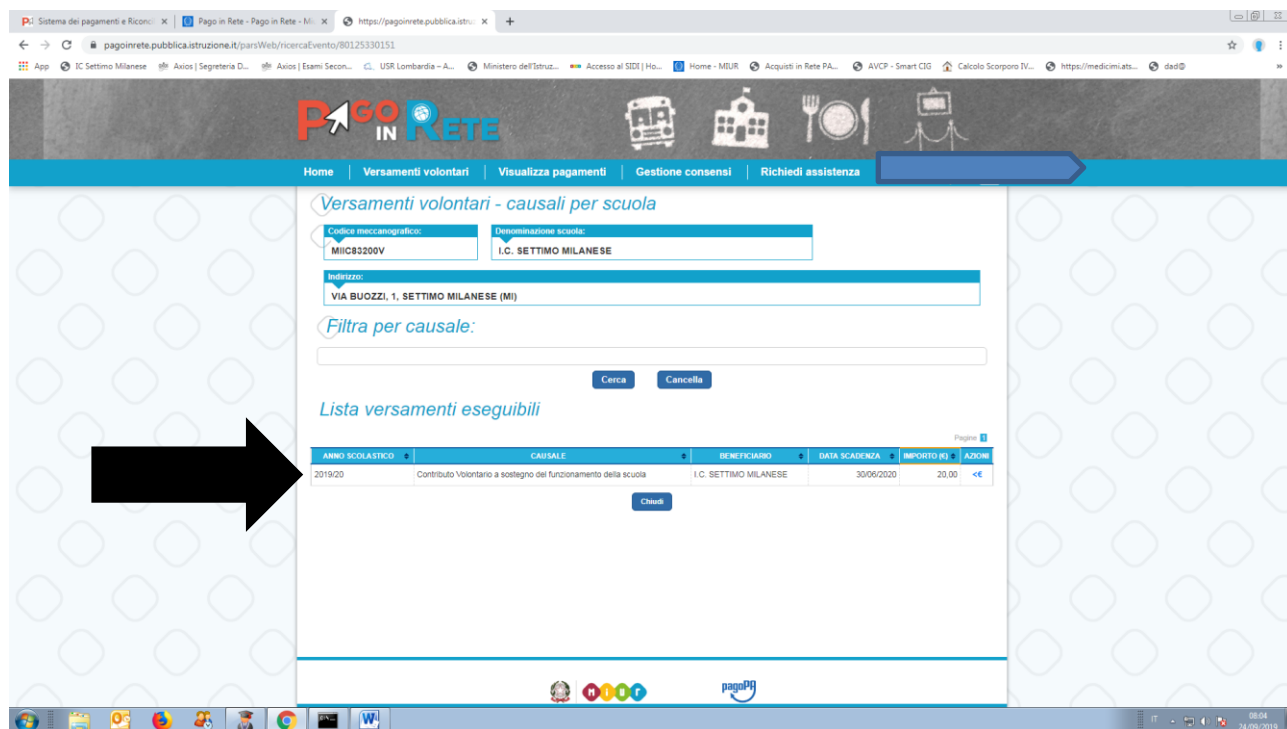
Sistema dei pagamenti e Riconc × | Pago in Rete - Pago in Rete - Mi × | https://pagoinrete.pubblica.istru × | +

pagoinrete.pubblica.istruzione.it/parsWeb/ricercaEvento/80125330151

App | IC Settimo Milanese | Axios | Segreteria D... | Axios | Esami Secon... | USR Lombardia – A... | Ministero dell'Istruz... | Accesso al SIDI | Ho... | Home - MIUR | Acquisti in Rete PA... | AVCP - Smart CIG | Calcolo Scorporo IV... | https://medicimi.ats... | dad@

PAGO IN RETE

Home | Versamenti volontari | Visualizza pagamenti | Gestione consensi | Richiedi assistenza

Versamenti volontari - causali per scuola

Codice meccanografico:
MIIC83200V

Denominazione scuola:
I.C. SETTIMO MILANESE

Indirizzo:
VIA BUOZZI, 1, SETTIMO MILANESE (MI)

Filtra per causale:

Cerca | Cancella

Lista versamenti eseguibili

Pagine 1

| ANNO SCOLASTICO | CAUSALE | BENEFICIARIO | DATA SCADENZA | IMPORTO (€) | AZIONI |
|---|---|---|---|---|---|
| 2019/20 | Contributo Volontario a sostegno del funzionamento della scuola | I.C. SETTIMO MILANESE | 30/06/2020 | 20,00 | <€ |

Chiudi

MIUR | pagoPA

IT 08:04 24/09/2019